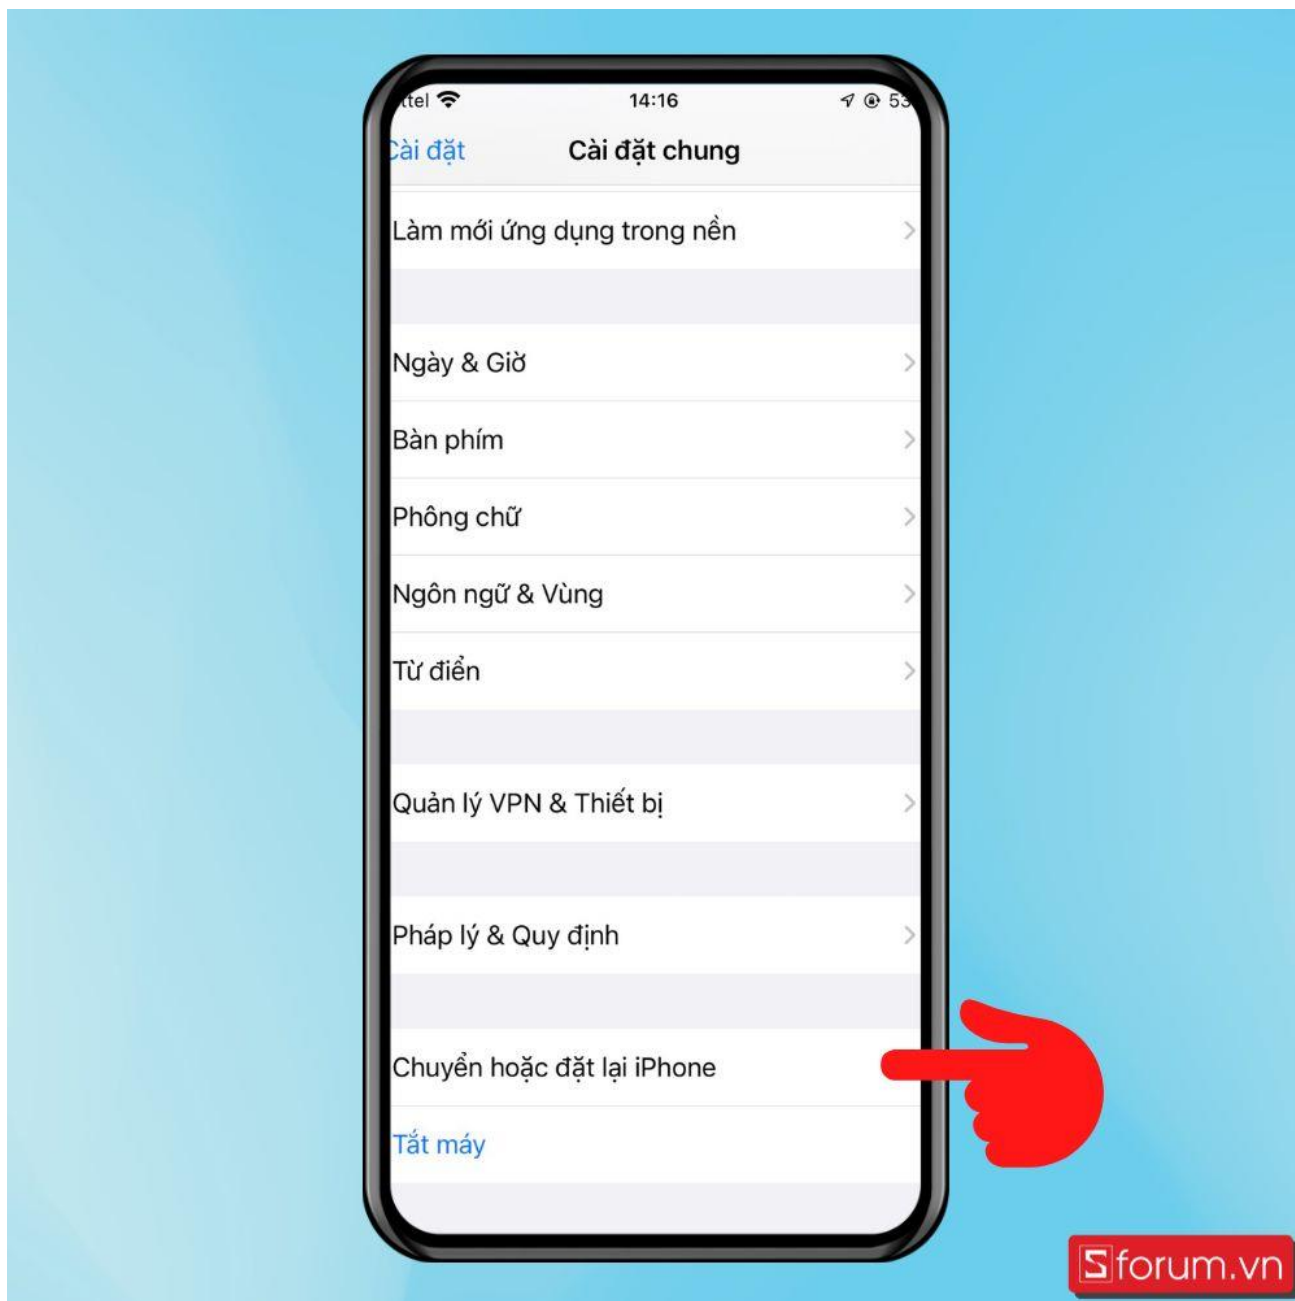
ttel 14:16 53

Cài đặt Cài đặt chung

Làm mới ứng dụng trong nền

Ngày & Giờ

Bàn phím

Phông chữ

Ngôn ngữ & Vùng

Từ điển

Quản lý VPN & Thiết bị

Pháp lý & Quy định

Chuyển hoặc đặt lại iPhone

Tắt máy

Sforum.vn